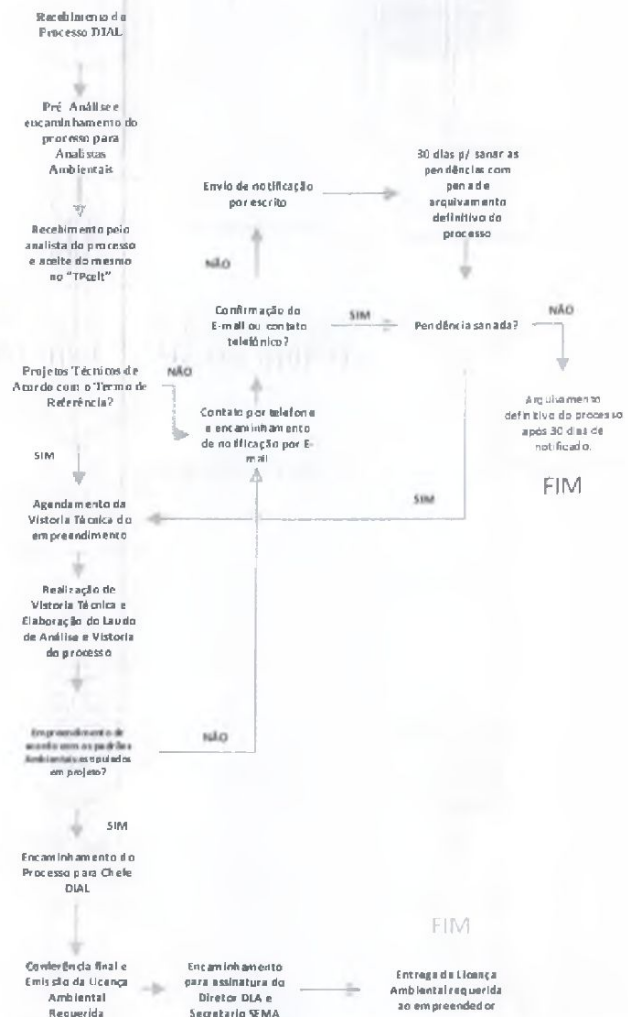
Recebimento do Processo DIAL

Pré Análise e encaminhamento do processo para Analistas Ambientais

Recebimento pelo analista do processo e aceite do mesmo no "TPcelt"

Projetos Técnicos de Acordo com o Termo de Referência?

NÃO

SIM

Contato por telefone e encaminhamento de notificação por E-mail

Confirmação do E-mail ou contato telefônico?

NÃO

Envio de notificação por escrito

30 dias p/ sanar as pendências com pena de arquivamento definitivo do processo

SIM

Pendência sanada?

NÃO

Arquivamento definitivo do processo após 30 dias de notificado.

FIM

SIM

Agendamento da Vistoria Técnica do empreendimento

Realização de Vistoria Técnica e Elaboração do Laudo de Análise e Vistoria do processo

Empreendimento de acordo com os padrões Ambientais estipulados em projeto?

NÃO

SIM

Encaminhamento do Processo para Chefe DIAL

FIM

Conferência final e Emissão da Licença Ambiental Requerida

Encaminhamento para assinatura do Diretor DLA e Secretario SEMA

Entrega da Licença Ambiental requerida ao empreendedor